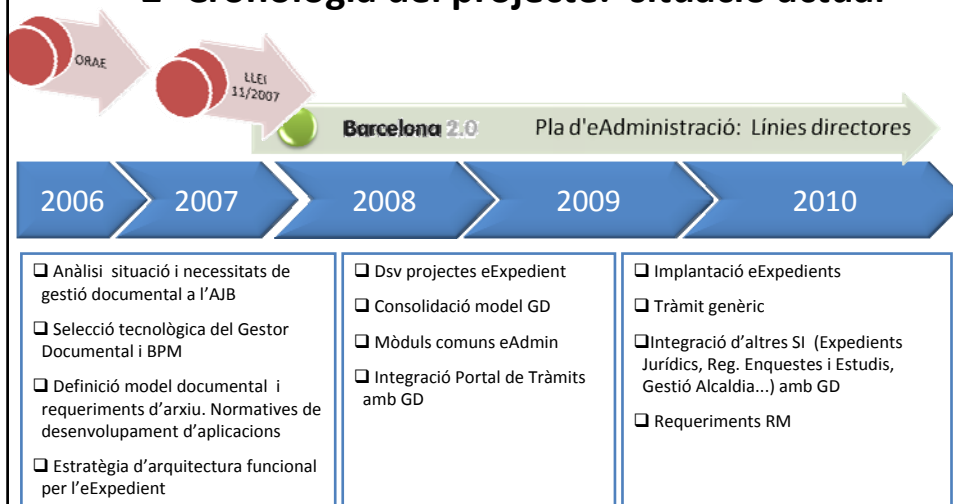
2 - Cronologia del projecte: situació actual

ORAE

LLEI 11/2007

Barcelona 2.0

Pla d'eAdministració: Línies directores

2006

2007

2008

2009

2010

❑ Anàlisi situació i necessitats de gestió documental a l'AJB

❑ Selecció tecnològica del Gestor Documental i BPM

❑ Definició model documental i requeriments d'arxiu. Normatives de desenvolupament d'aplicacions

❑ Estratègia d'arquitectura funcional per l'eExpedient

❑ Dsv projectes eExpedient

❑ Consolidació model GD

❑ Mòduls comuns eAdmin

❑ Integració Portal de Tràmits amb GD

❑ Implantació eExpedients

❑ Tràmit genèric

❑Integració d'altres SI (Expedients Jurídics, Reg. Enquestes i Estudis, Gestió Alcaldia...) amb GD

❑ Requeriments RM